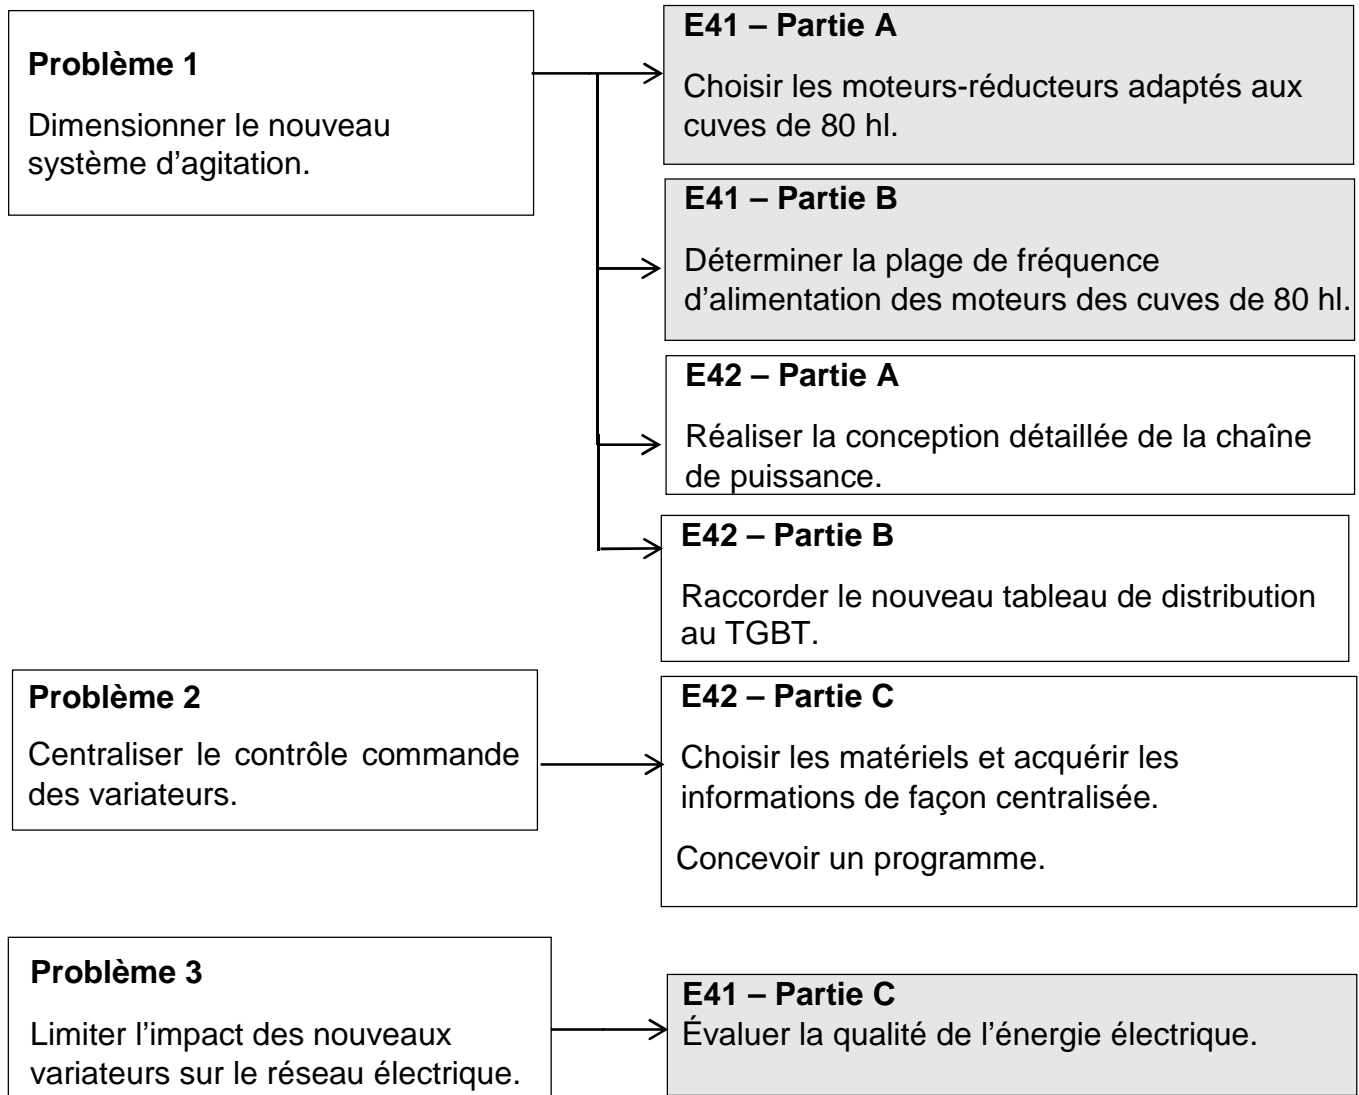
**Problème 1**

Dimensionner le nouveau système d'agitation.

**E41 – Partie A**

Choisir les moteurs-réducteurs adaptés aux cuves de 80 hl.

**E41 – Partie B**

Déterminer la plage de fréquence d'alimentation des moteurs des cuves de 80 hl.

**E42 – Partie A**

Réaliser la conception détaillée de la chaîne de puissance.

**E42 – Partie B**

Raccorder le nouveau tableau de distribution au TGBT.

**Problème 2**

Centraliser le contrôle commande des variateurs.

**E42 – Partie C**

Choisir les matériels et acquérir les informations de façon centralisée.

Concevoir un programme.

**Problème 3**

Limiter l'impact des nouveaux variateurs sur le réseau électrique.

**E41 – Partie C**

Évaluer la qualité de l'énergie électrique.